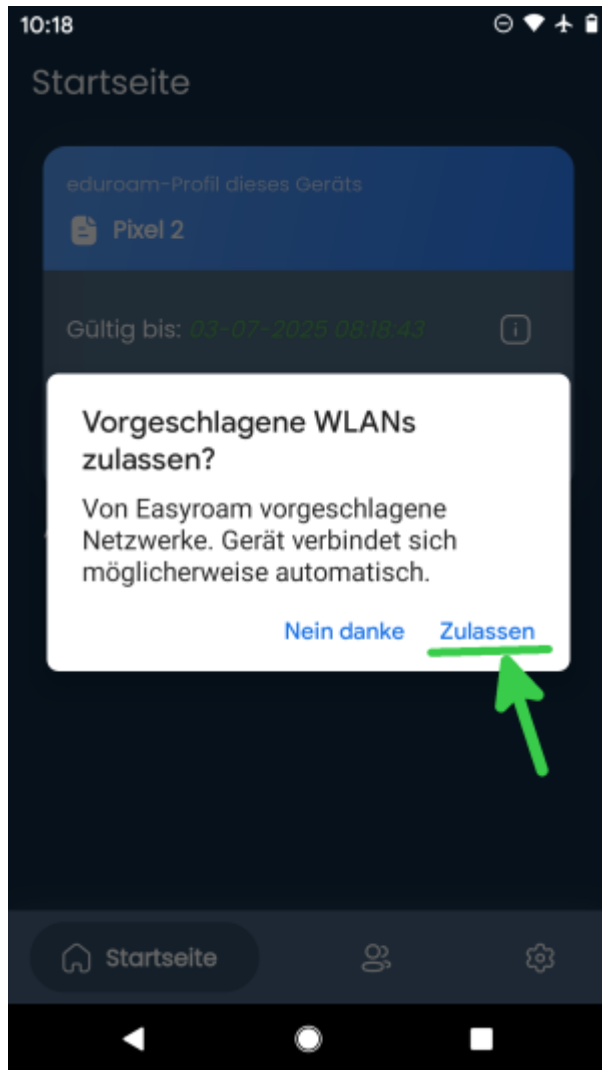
10:18

Startseite

eduroam-Profil dieses Geräts

Pixel 2

Gültig bis: 03-07-2025 08:18:43

Vorgeschlagene WLANs zulassen?

Von Easyroam vorgeschlagene Netzwerke. Gerät verbindet sich möglicherweise automatisch.

Nein danke Zulassen

Startseite